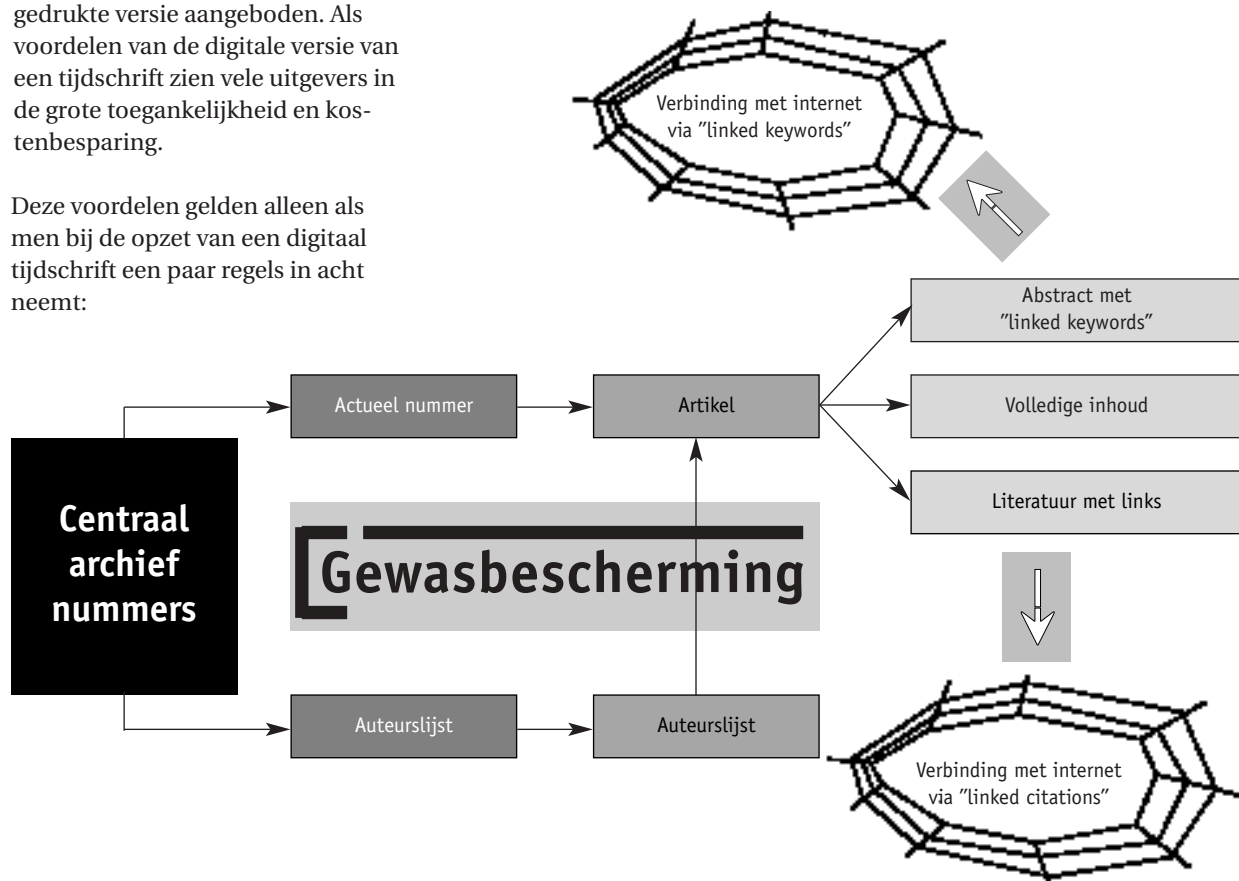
gedrukte versie aangeboden. Als voordelen van de digitale versie van een tijdschrift zien vele uitgevers in de grote toegankelijkheid en kostenbesparing.

Deze voordelen gelden alleen als men bij de opzet van een digitaal tijdschrift een paar regels in acht neemt:

Verbinding met internet via ”linked keywords”

Abstract met ”linked keywords”

Actueel nummer

Artikel

Volledige inhoud

Literatuur met links

Centraal archief nummers

Gewasbescherming

Auteurslijst

Auteurslijst

Verbinding met internet via ”linked citations”